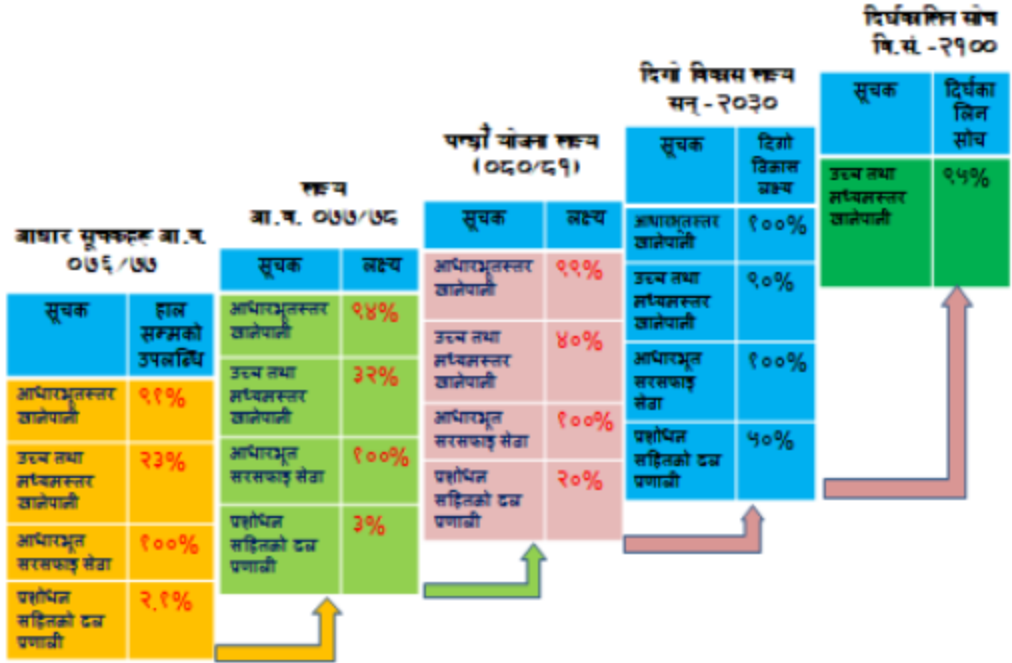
आधार सूचकहरु आ.व. ०७६/७७

| सूचक | हाल सम्मको उपलब्धि |
|---|---|
| आधारभूतस्तर खानेपानी | ९१% |
| उच्च तथा मध्यमस्तर खानेपानी | २३% |
| आधारभूत सरसफाइ सेवा | १००% |
| प्रशोधन सहितको ढल प्रणाली | २.१% |

लक्ष्य आ.व. ०७७/७८

| सूचक | लक्ष्य |
|---|---|
| आधारभूतस्तर खानेपानी | ९४% |
| उच्च तथा मध्यमस्तर खानेपानी | ३२% |
| आधारभूत सरसफाइ सेवा | १००% |
| प्रशोधन सहितको ढल प्रणाली | ३% |

पन्ध्रौं योजना लक्ष्य (०८०/८१)

| सूचक | लक्ष्य |
|---|---|
| आधारभूतस्तर खानेपानी | ९९% |
| उच्च तथा मध्यमस्तर खानेपानी | ४०% |
| आधारभूत सरसफाइ सेवा | १००% |
| प्रशोधन सहितको ढल प्रणाली | २०% |

दिगो विकास लक्ष्य सन् - २०३०

| सूचक | दिगो विकास लक्ष्य |
|---|---|
| आधारभूतस्तर खानेपानी | १००% |
| उच्च तथा मध्यमस्तर खानेपानी | ९०% |
| आधारभूत सरसफाइ सेवा | १००% |
| प्रशोधन सहितको ढल प्रणाली | ५०% |

दिर्घकालिन सोच वि.सं. - २१००

| सूचक | दिर्घकालिन सोच |
|---|---|
| उच्च तथा मध्यमस्तर खानेपानी | ९५% |